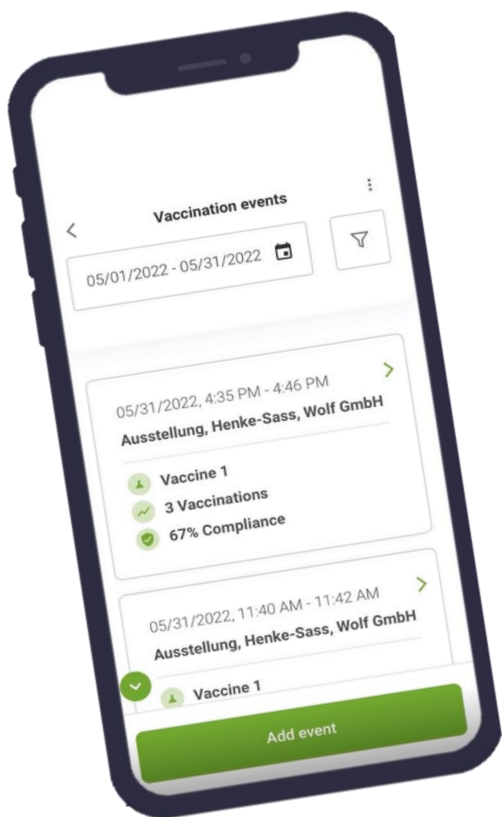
Vaccination events

05/01/2022 - 05/31/2022

05/31/2022, 4:35 PM - 4:46 PM
Ausstellung, Henke-Sass, Wolf GmbH

Vaccine 1
3 Vaccinations
67% Compliance

05/31/2022, 11:40 AM - 11:42 AM
Ausstellung, Henke-Sass, Wolf GmbH

Vaccine 1

Add event